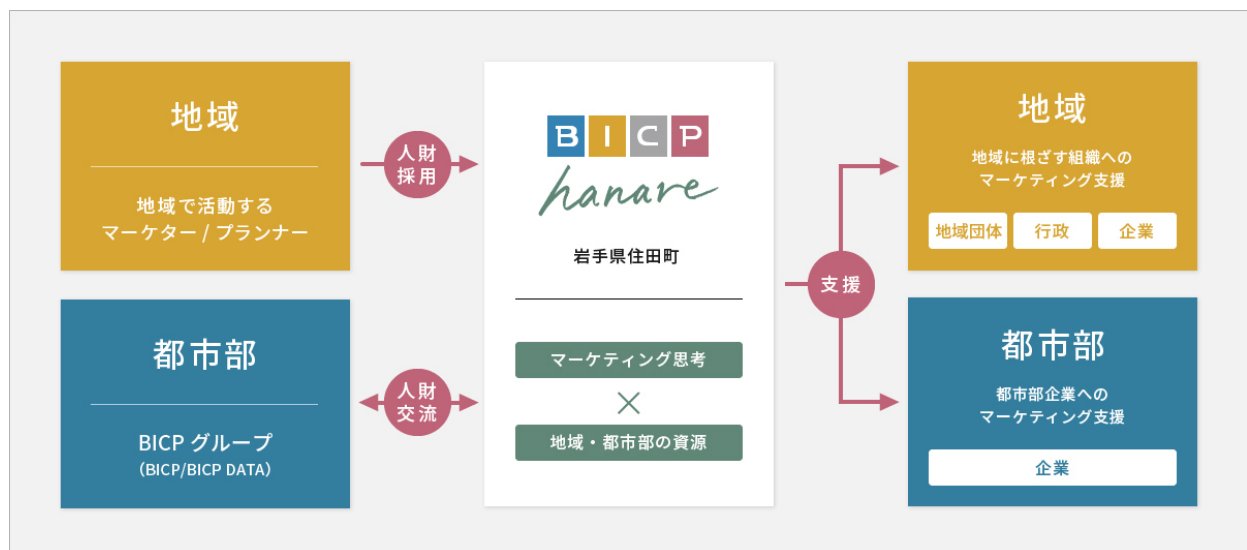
地域

地域で活動する
マーケター / プランナー

人財
採用

都市部

BICP グループ
(BICP/BICP DATA)

人財
交流

B I C P
hanare

岩手県住田町

マーケティング思考

×

地域・都市部の資源

支援

地域

地域に根ざす組織への
マーケティング支援

地域団体
行政
企業

都市部

都市部企業への
マーケティング支援

企業